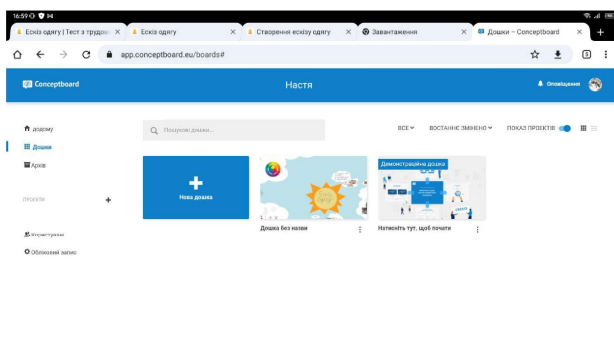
16:59 94

Ескіз одягу | Тест з трудов ×
Ескіз одягу ×
Створення ескізу одягу ×
Завантаження ×
Дошки – Conceptboard ×
+

app.conceptboard.eu/boards#

5

Conceptboard
Настя
Оповіщення

додому
Дошки
Архів

ПРОЕКТИ +

Користувачі
Обліковий запис

Пошукові дошки...

ВСЕ
ВОСТАННЄ ЗМІНЕНО
ПОКАЗ ПРОЕКТІВ

+
Нова дошка

Дошка без назви

Демонстраційна дошка
Натисніть тут, щоб почати